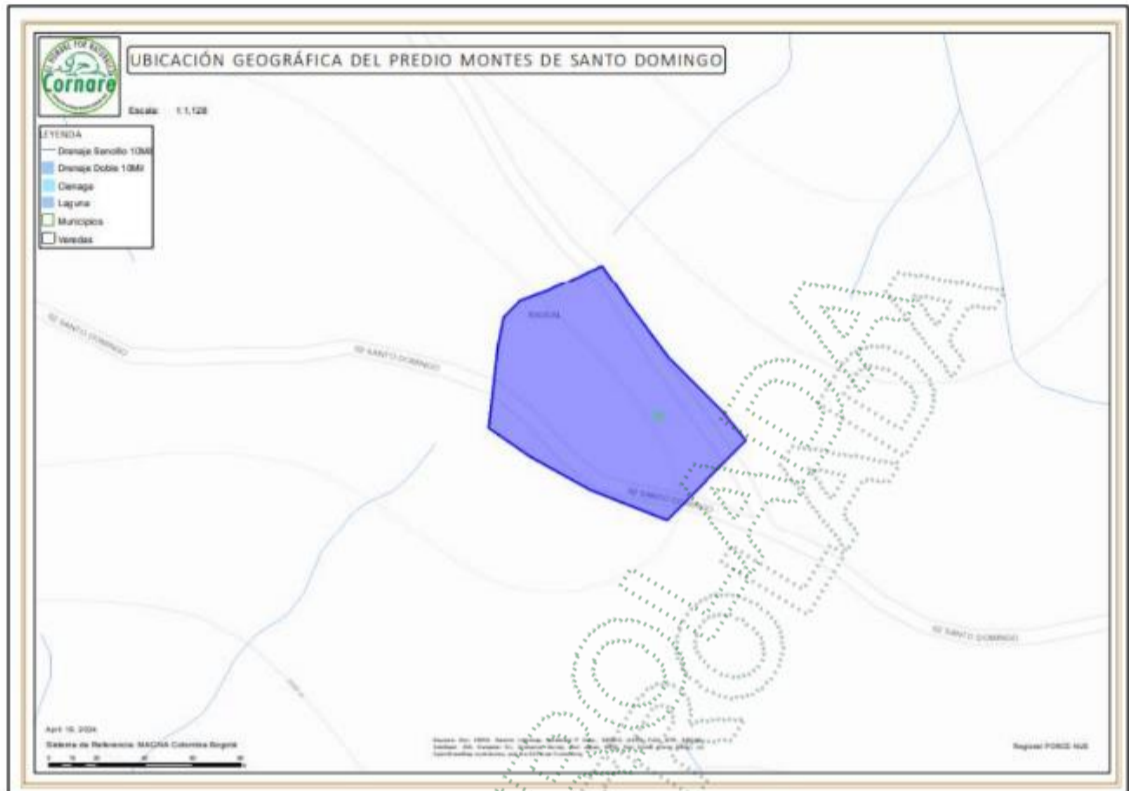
Cornare

UBICACIÓN GEOGRÁFICA DEL PREDIO MONTES DE SANTO DOMINGO

Escala: 1:1,128

LEYENDA
Drenaje Sencillo 10Mil
Drenaje Doble 10Mil
Cienaga
Laguna
Municipios
Veredas

SE SANTO DOMINGO

SE SANTO DOMINGO

SE SANTO DOMINGO

SE SANTO DOMINGO

CONTROLADA

April 16, 2024
Sistema de Referencia: MAGNA Colombia Bogotá

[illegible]

Regional PORCE NUS